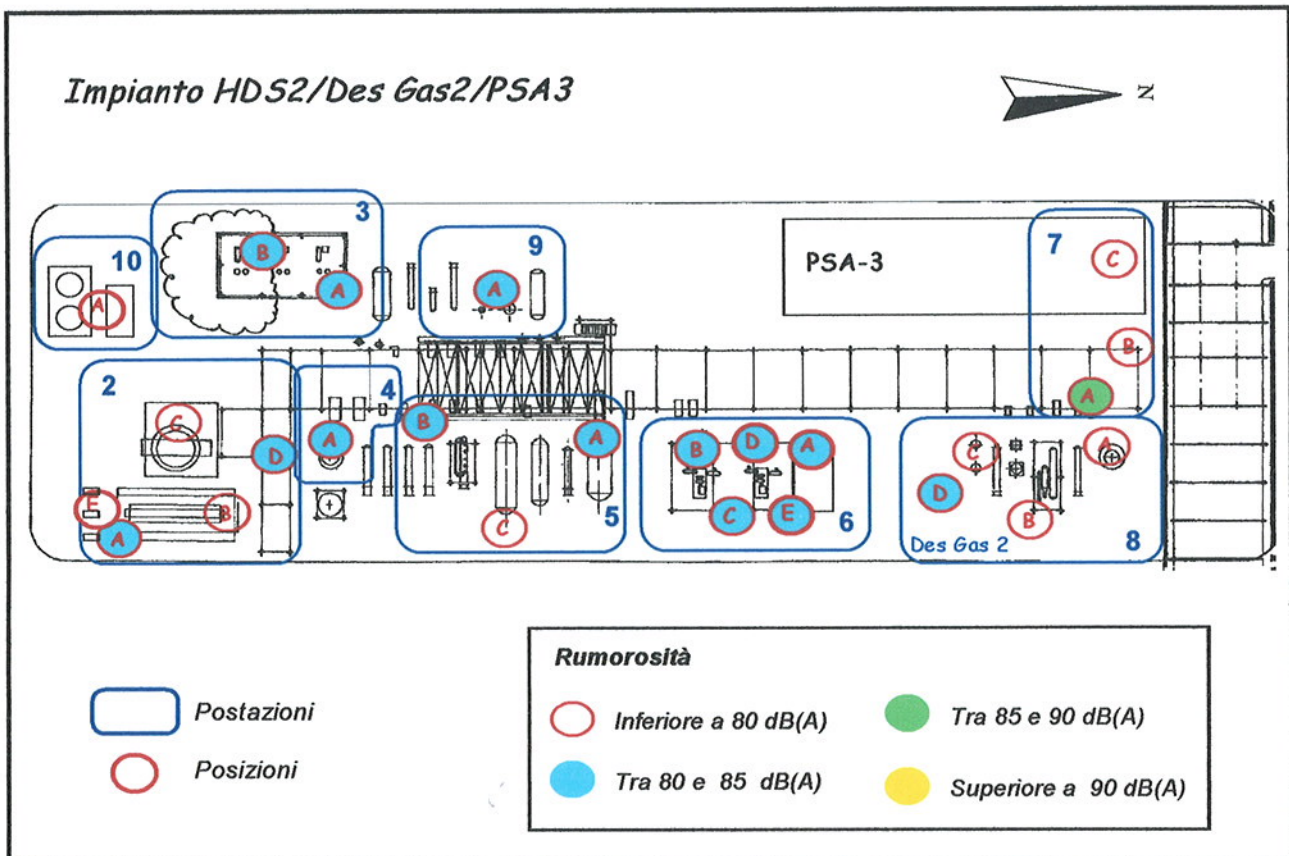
Impianto HDS2/Des Gas2/PSA3

N

10
A

3
B
A

9
A

PSA-3

7
C
B
A

2
C
D
E
B
A

4
A

B
A
C
5

B
D
A
C
E
6

C
A
D
B
Des Gas 2
8

Postazioni

Posizioni

Rumorosità

Inferiore a 80 dB(A)

Tra 85 e 90 dB(A)

Tra 80 e 85 dB(A)

Superiore a 90 dB(A)